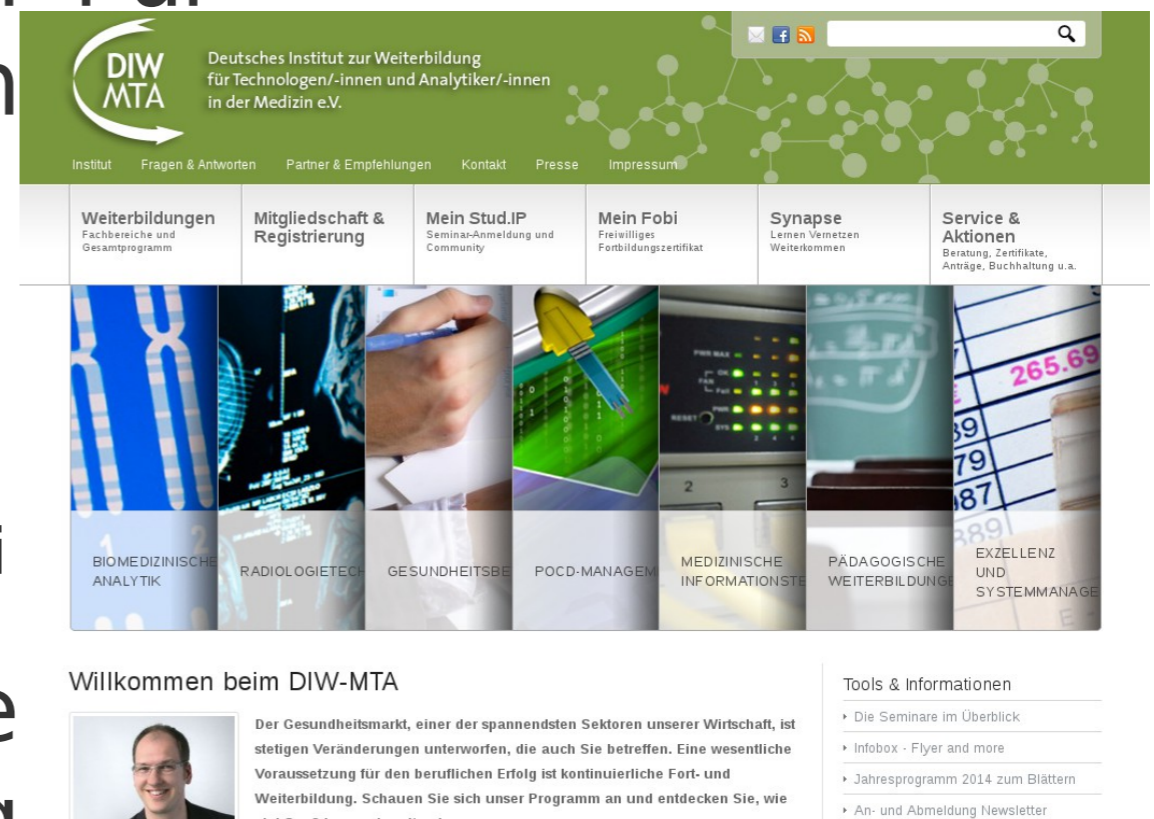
DIW MTA

Deutsches Institut zur Weiterbildung für Technologen/-innen und Analytiker/-innen in der Medizin e.V.

Institut Fragen & Antworten Partner & Empfehlungen Kontakt Presse Impressum

Weiterbildungen
Fachbereiche und Gesamtprogramm

Mitgliedschaft & Registrierung

Mein Stud.IP
Seminar-Anmeldung und Community

Mein Fobi
Freiwilliges Fortbildungszertifikat

Synapse
Lernen Vernetzen Weiterkommen

Service & Aktionen
Beratung, Zertifikate, Anträge, Buchhaltung u.a.

BIOMEDIZINISCHE ANALYTIK

RADIOLOGIETECH

GESUNDHEITSBE

POCD-MANAGEM

MEDIZINISCHE INFORMATIONSTE

PÄDAGOGISCHE WEITERBILDUNG

EXZELLENZ UND SYSTEMMANAGE

Willkommen beim DIW-MTA

Der Gesundheitsmarkt, einer der spannendsten Sektoren unserer Wirtschaft, ist stetigen Veränderungen unterworfen, die auch Sie betreffen. Eine wesentliche Voraussetzung für den beruflichen Erfolg ist kontinuierliche Fort- und Weiterbildung. Schauen Sie sich unser Programm an und entdecken Sie, wie

Tools & Informationen
Die Seminare im Überblick
Infobox - Flyer and more
Jahresprogramm 2014 zum Blättern
An- und Abmeldung Newsletter